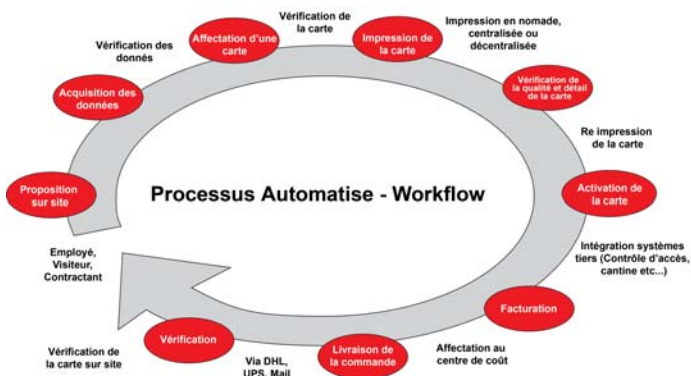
Processus Automatise - Workflow

Affectation d'une carte

Vérification de la carte

Impression de la carte

Impression en nomade, centralisée ou décentralisée

Vérification de la qualité et détail de la carte

Re impression de la carte

Activation de la carte

Intégration systèmes tiers (Contrôle d'accès, cantine etc...)

Facturation

Affectation au centre de coût

Livraison de la commande

Via DHL, UPS, Mail

Vérification

Vérification de la carte sur site

Employé, Visiteur, Contractant

Proposition sur site

Acquisition des données

Vérification des donnés